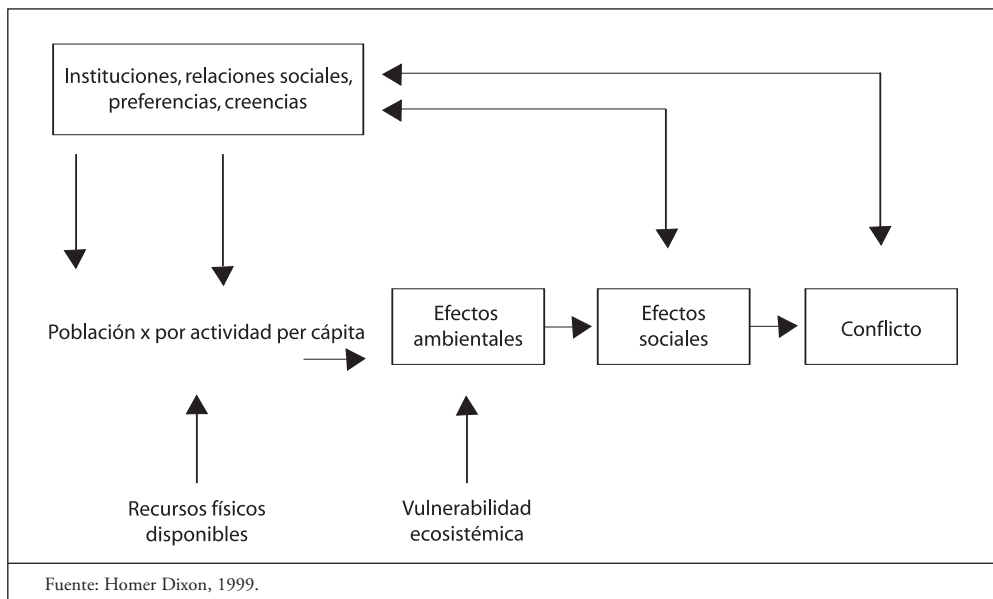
Instituciones, relaciones sociales, preferencias, creencias

Población x por actividad per cápita

Efectos ambientales

Efectos sociales

Conflicto

Recursos físicos disponibles

Vulnerabilidad ecosistémica

Fuente: Homer Dixon, 1999.